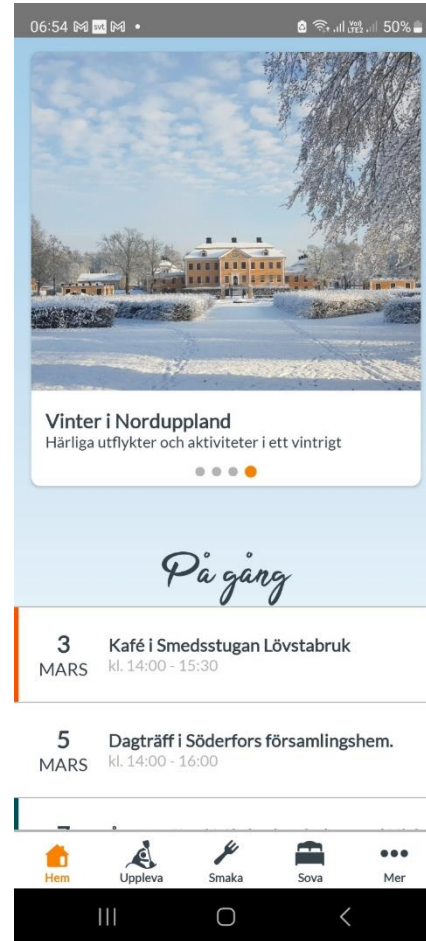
06:54 50%

Vinter i Norduppland
Härliga utflykter och aktiviteter i ett vintrigt

På gång

3 MARS Kafé i Smedsstugan Lövstabruk
kl. 14:00 - 15:30

5 MARS Dagträff i Söderfors församlingshem.
kl. 14:00 - 16:00

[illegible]

Hem Uppleva Smaka Sova Mer